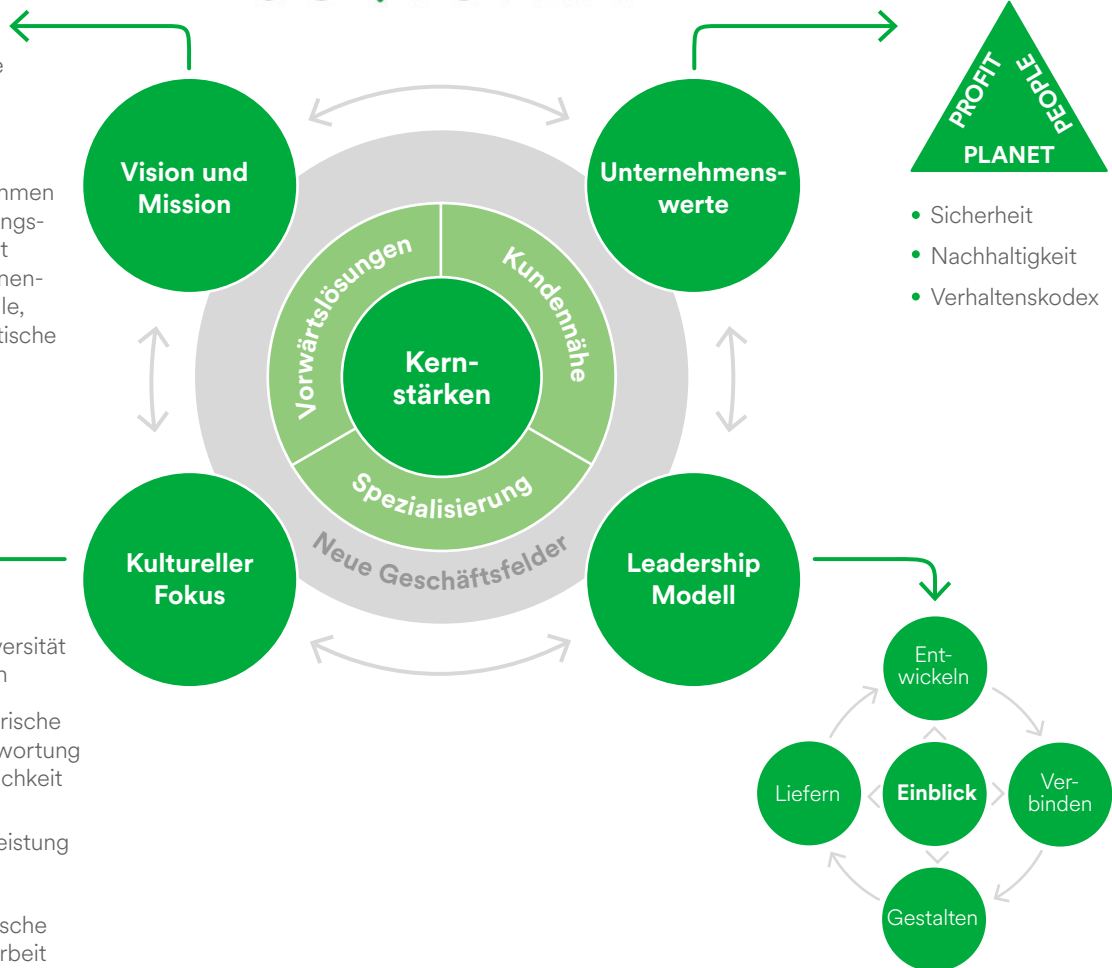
e

hmen
ngs-
t
hen-
le,
tische

Vision und Mission

Unternehmenswerte

PROFIT
PEOPLE
PLANET

• Sicherheit
• Nachhaltigkeit
• Verhaltenskodex

Vorwärtslösungen

Kundennähe

Kernstärken

Spezialisierung

Neue Geschäftsfelder

Kultureller Fokus

Leadership Modell

versität
n

rische
wortung
chkeit

eistung

sche
rbeit

Entwickeln

Liefern

Einblick

Verbinden

Gestalten